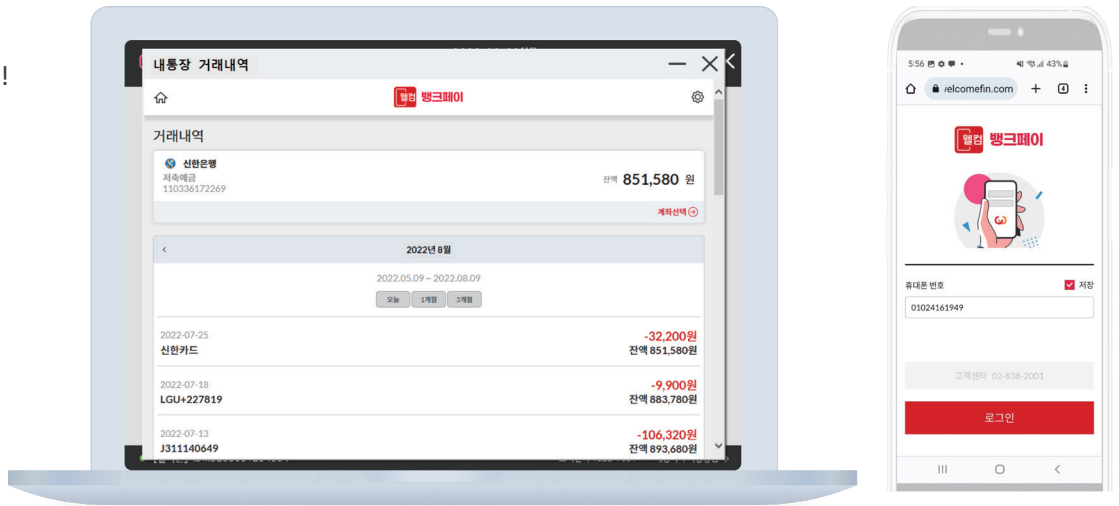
!

내통장 거래내역

웰컴 뱅크페이

거래내역

신한은행
저축예금
110336172269

잔액 851,580 원

계좌선택

2022년 8월

2022.05.09 ~ 2022.08.09

오늘 1개월 3개월

2022-07-25
신한카드
-32,200원
잔액 851,580원

2022-07-18
LGU+227819
-9,900원
잔액 883,780원

2022-07-13
J311140649
-106,320원
잔액 893,680원

5:56 43%

relcomefin.com

웰컴 뱅크페이

휴대폰 번호
저장
01024161949

고객센터 02-838-2001

로그인